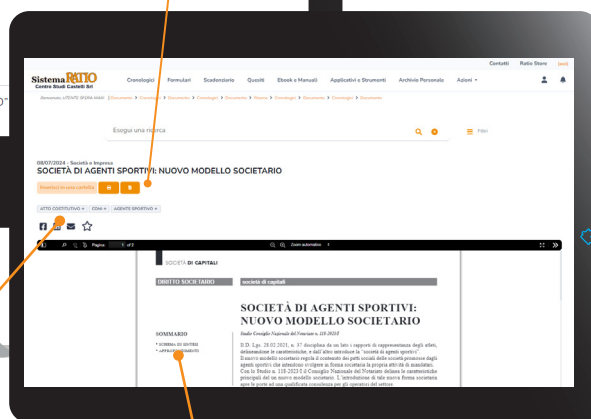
Contatti Ratio Store (esci)

Sistema RATIO
Centro Studi Castelli Srl

Cronologici Formulari Scadenzario Quesiti Ebook e Manuali Applicativi e Strumenti Archivio Personale Azioni

Benvenuto: UTENTE SENNA 4444 | Documento > Cronologici > Documento > Cronologici > Documento > Ricerca > Cronologici > Documento > Cronologici > Documento

Esegui una ricerca

Filtri

08/07/2024 - Società e Impresa
SOCIETÀ DI AGENTI SPORTIVI: NUOVO MODELLO SOCIETARIO

Inserisci in una cartella

ATTO COSTITUTIVO × CONI × AGENTE SPORTIVO ×

Pagina 1 of 2

Zoom automatico

SOCIETÀ DI CAPITALI

DIRITTO SOCIETARIO

società di capitali

SOCIETÀ DI AGENTI SPORTIVI: NUOVO MODELLO SOCIETARIO

Studio Consiglio Nazionale del Notariato n. 118-2023/I

SOMMARIO
• SCHEMA DI SINTESI
• APPROFONDIMENTO

D.Lgs. 28.02.2021, n. 37 disciplina da un lato i rapporti di rappresentanza degli atleti, delineandone le caratteristiche, e dall'altro introduce la "società di agenti sportivi". Il nuovo modello societario regola il contenuto dei patti sociali delle società promosse dagli agenti sportivi che intendono svolgere in forma societaria la propria attività di mandatari. Con lo Studio n. 118-2023/I il Consiglio Nazionale del Notariato delinea le caratteristiche principali del nuovo modello societario. L'istituzione di tale nuova forma societaria apre le porte ad una qualificata consulenza per gli operatori del settore.